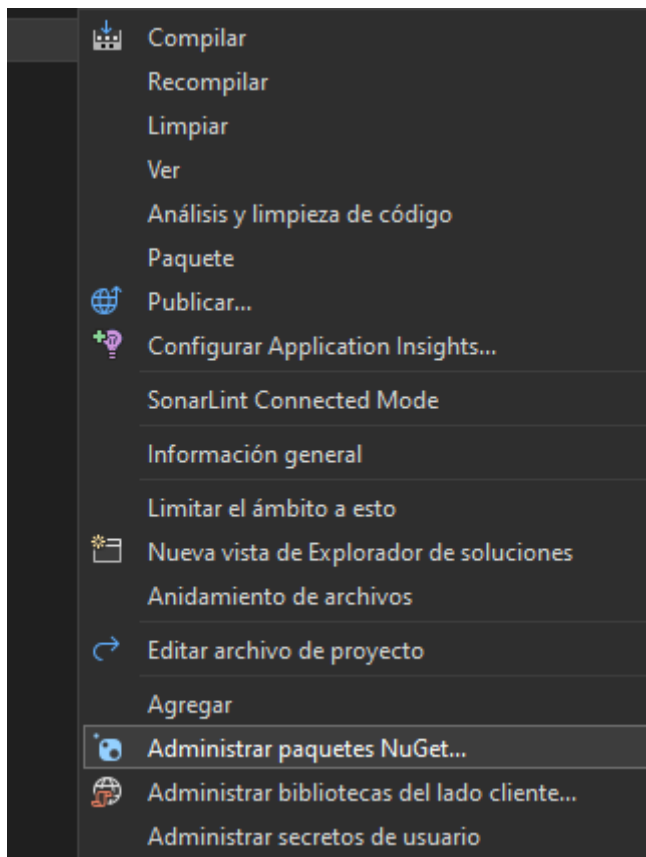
Compilar
Recompilar
Limpiar
Ver
Análisis y limpieza de código
Paquete
Publicar...
Configurar Application Insights...

SonarLint Connected Mode

Información general

Limitar el ámbito a esto
Nueva vista de Explorador de soluciones
Anidamiento de archivos

Editar archivo de proyecto

Agregar
Administrar paquetes NuGet...
Administrar bibliotecas del lado cliente...
Administrar secretos de usuario